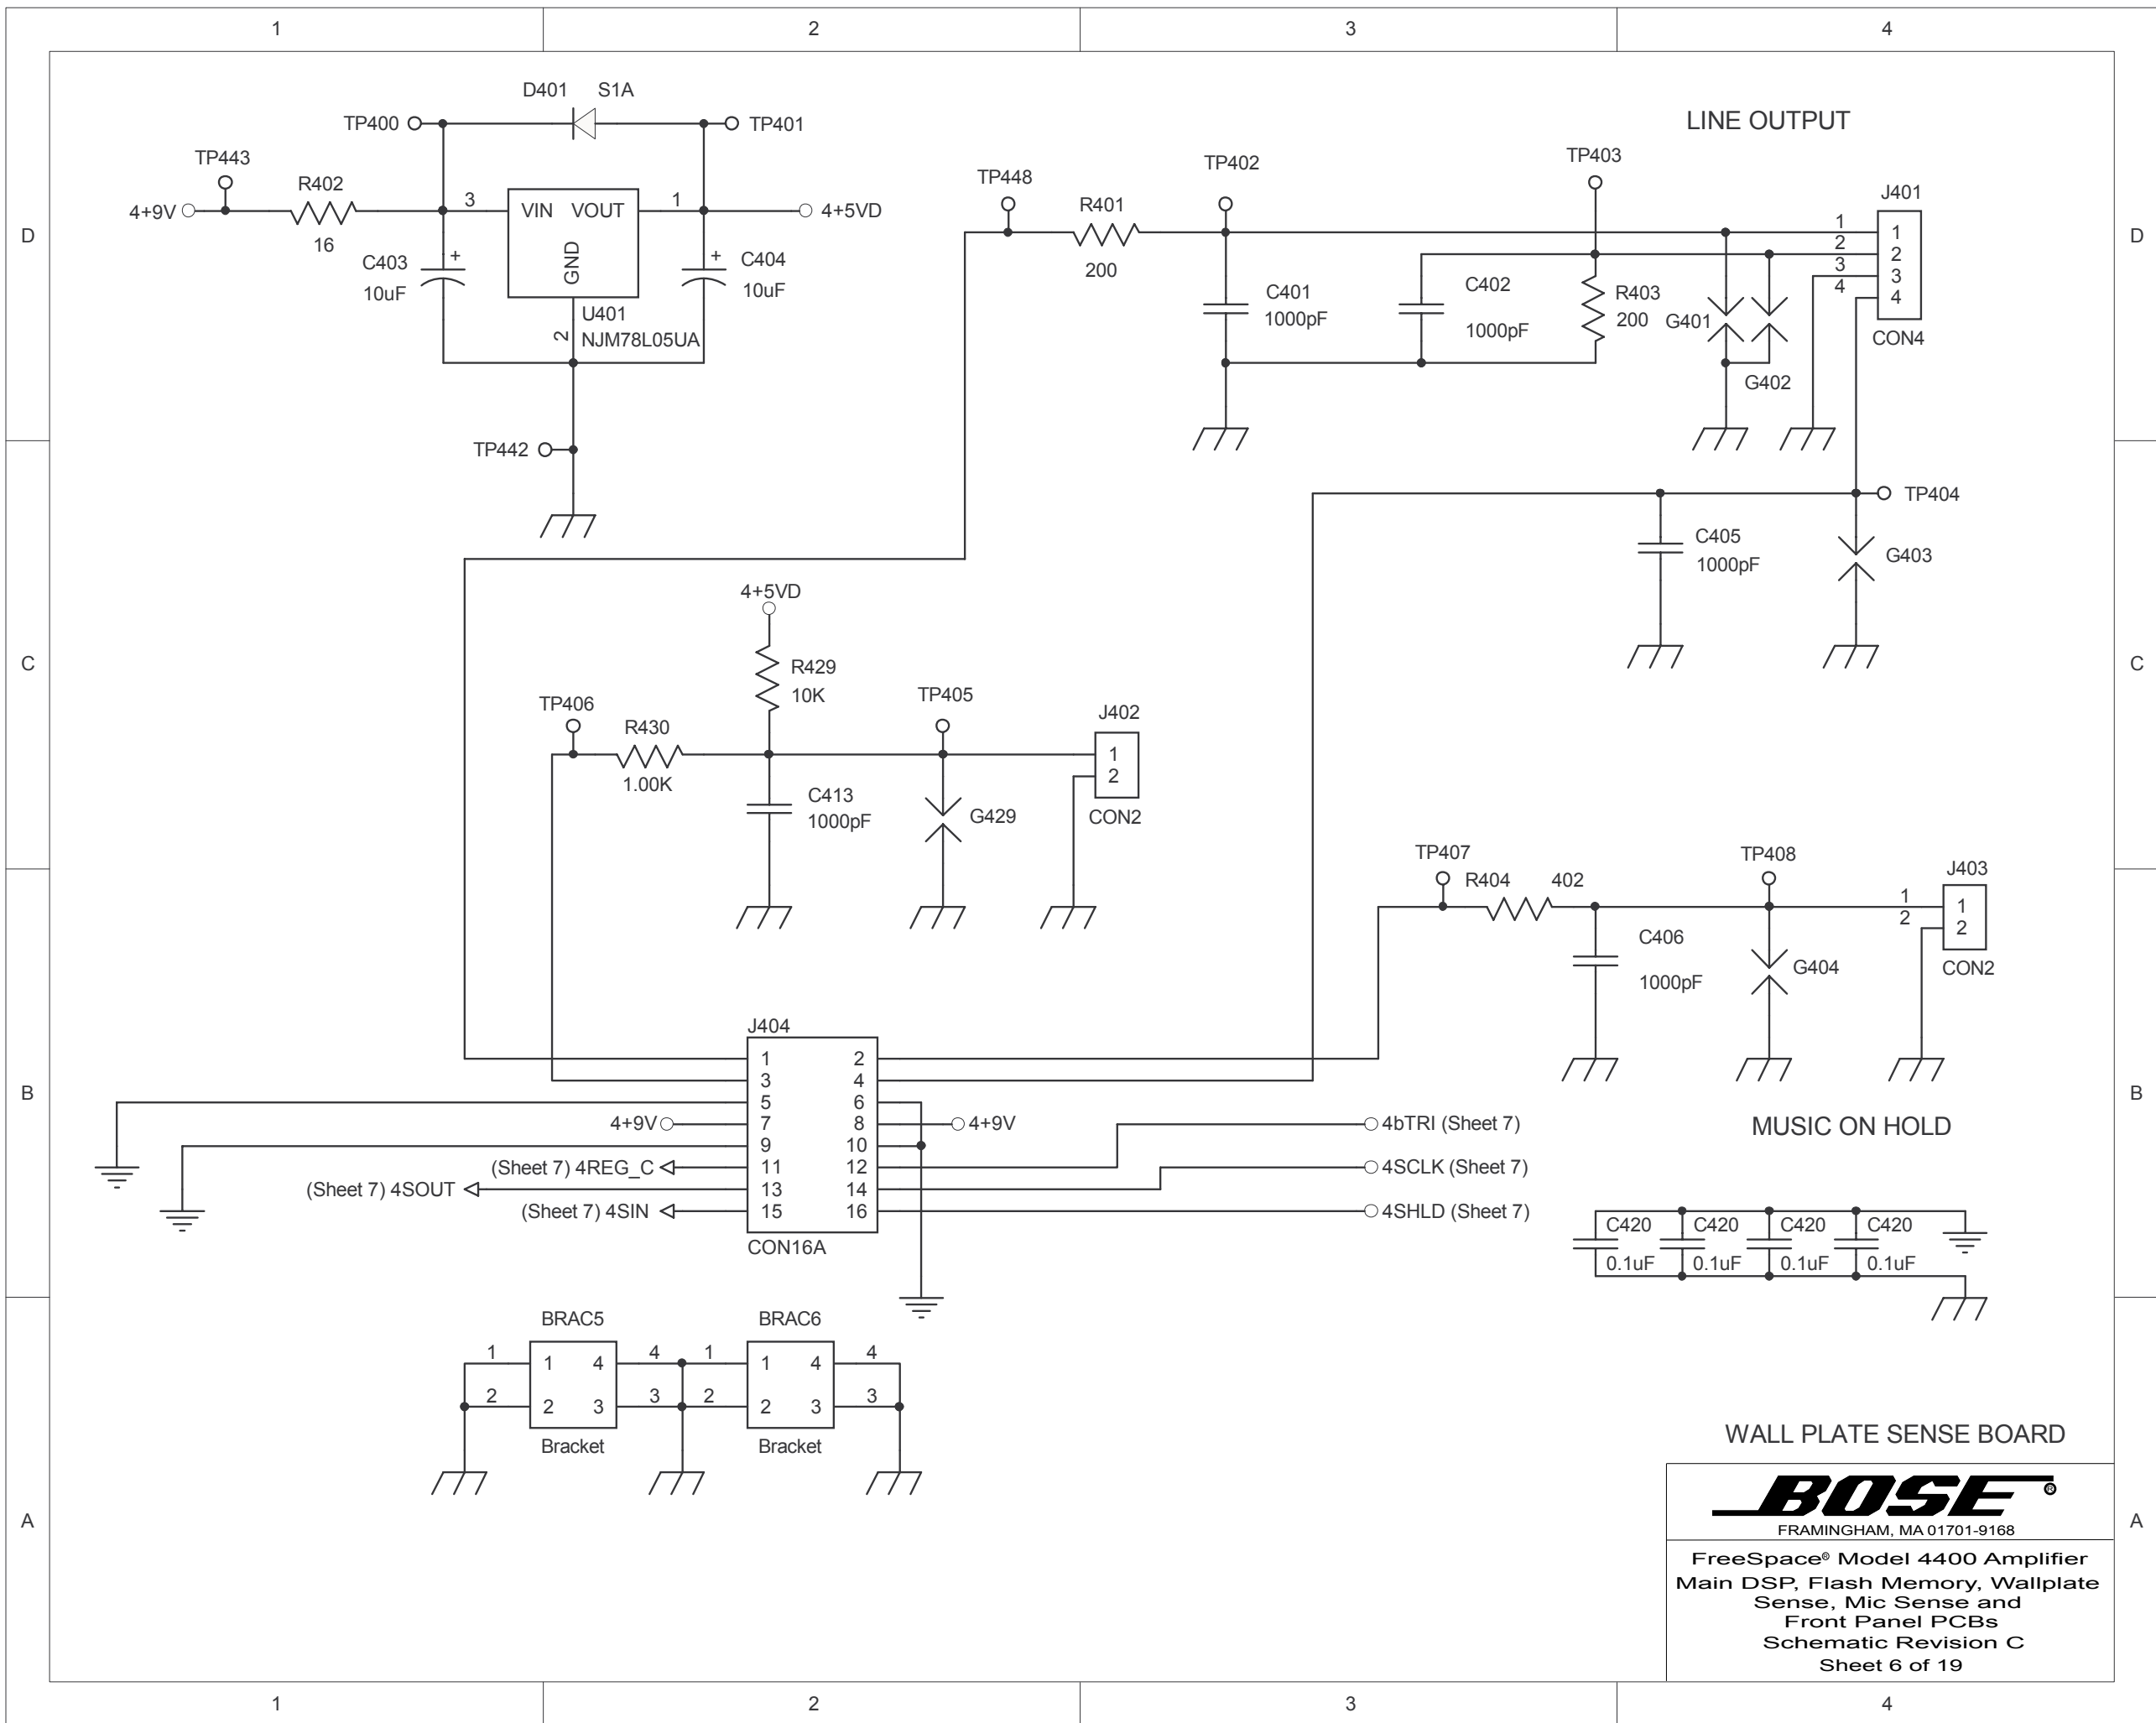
1 2 3 4

D

D401 S1A
TP400 TP401
TP443
R402
4+9V 16
3 VIN VOUT 1 4+5VD
C403 + GND + C404
10uF 10uF
U401
2 NJM78L05UA
TP442

LINE OUTPUT
TP448 TP402 TP403
R401 J401
200
1 1
2 2
3 3
4 4
C401 C402 R403
1000pF 1000pF 200 G401
CON4
G402

TP404
C405 G403
1000pF

C

4+5VD
R429
10K
TP406 TP405
R430 J402
1.00K 1
2
C413
1000pF G429 CON2

TP407 TP408 J403
R404 402
1 1
2 2
C406 G404 CON2
1000pF

B

J404
1 2
3 4
5 6
4+9V 7 8 4+9V
9 10
(Sheet 7) 4REG_C 11 12
(Sheet 7) 4SOUT 13 14
(Sheet 7) 4SIN 15 16
CON16A

4bTRI (Sheet 7)
4SCLK (Sheet 7)
4SHLD (Sheet 7)

MUSIC ON HOLD

C420 C420 C420 C420
0.1uF 0.1uF 0.1uF 0.1uF

BRAC5 BRAC6
1 1 4 4 1 1 4 4
2 2 3 3 2 2 3 3
Bracket Bracket

A

WALL PLATE SENSE BOARD

BOSE®
FRAMINGHAM, MA 01701-9168

FreeSpace® Model 4400 Amplifier
Main DSP, Flash Memory, Wallplate Sense, Mic Sense and Front Panel PCBs
Schematic Revision C
Sheet 6 of 19

1 2 3 4